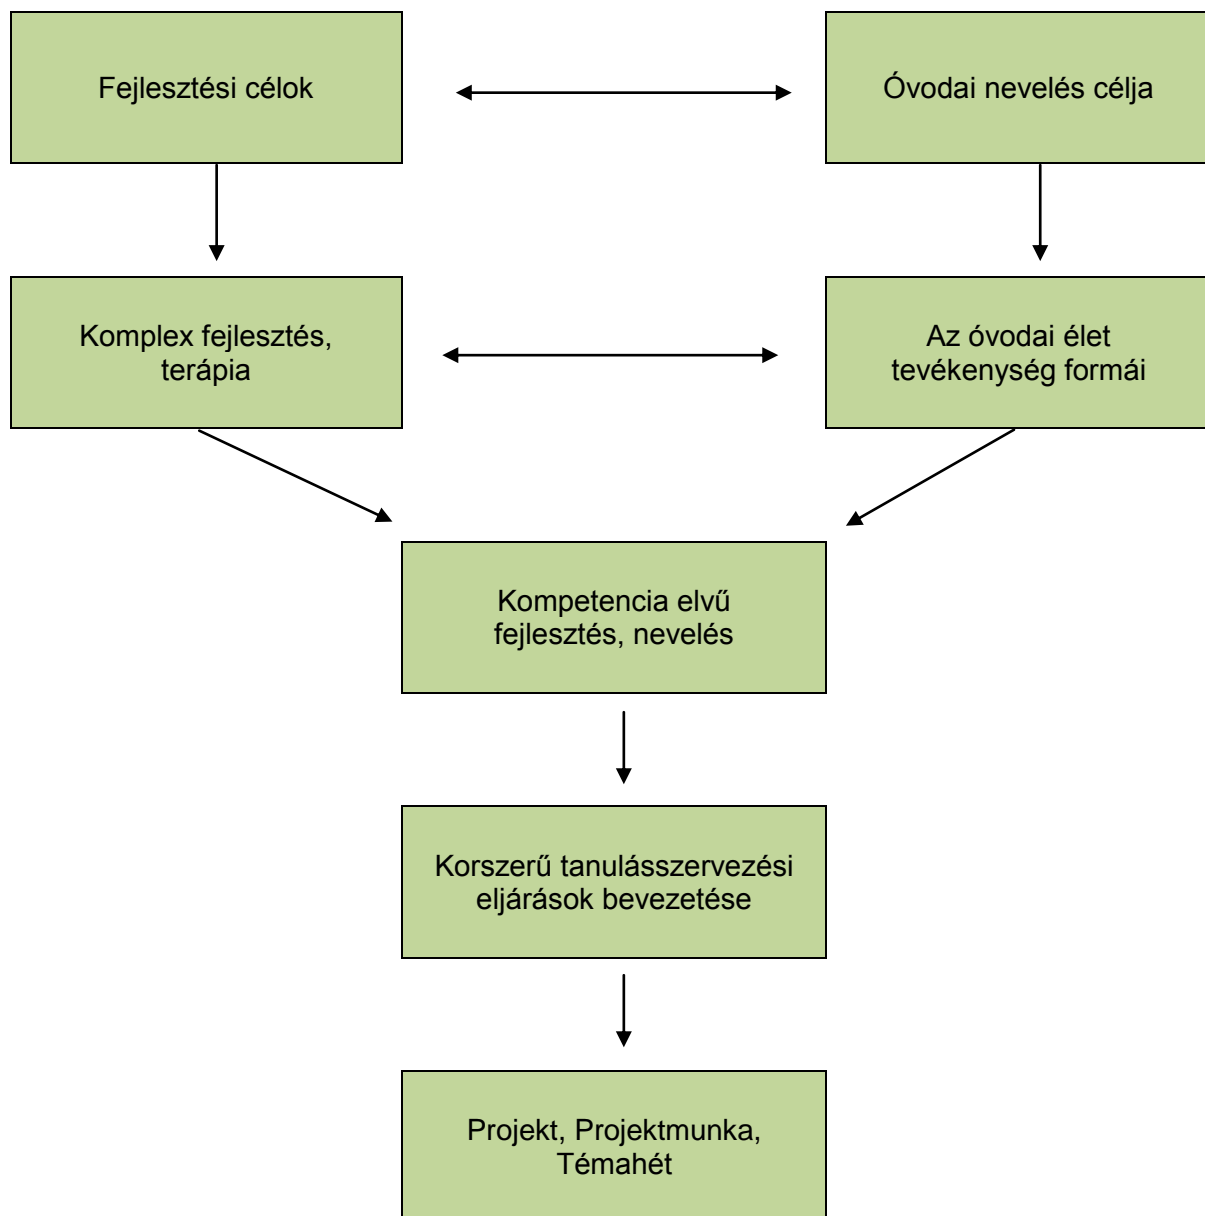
Fejlesztési célok

Óvodai nevelés célja

Komplex fejlesztés, terápia

Az óvodai élet tevékenység formái

Kompetencia elvű fejlesztés, nevelés

Korszerű tanulásszervezési eljárások bevezetése

Projekt, Projektmunka, Témahét